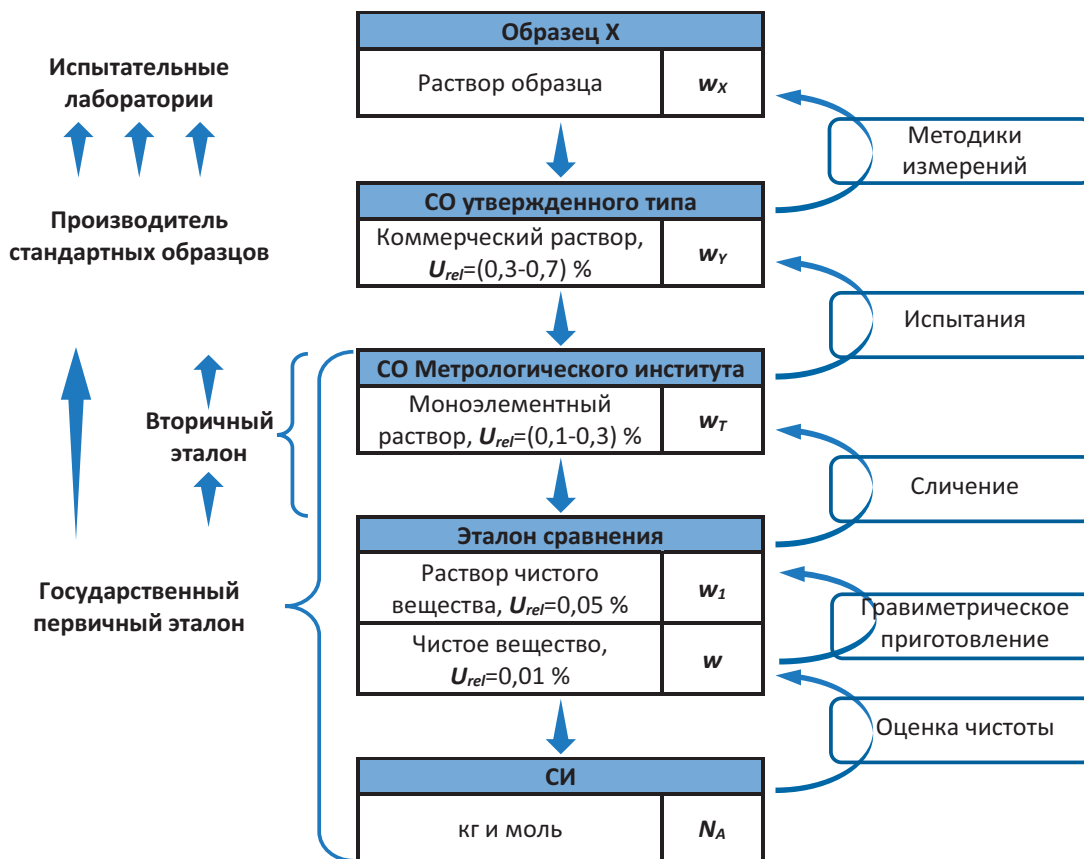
Испытательные лаборатории

Производитель стандартных образцов

Вторичный эталон

Государственный первичный эталон

Образец X

Раствор образца | $w_X$

СО утвержденного типа

Коммерческий раствор, $U_{rel}$=(0,3-0,7) % | $w_Y$

СО Метрологического института

Моноэлементный раствор, $U_{rel}$=(0,1-0,3) % | $w_T$

Эталон сравнения

Раствор чистого вещества, $U_{rel}$=0,05 % | $w_1$

Чистое вещество, $U_{rel}$=0,01 % | $w$

СИ

кг и моль | $N_A$

Методики измерений

Испытания

Сличение

Гравиметрическое приготовление

Оценка чистоты